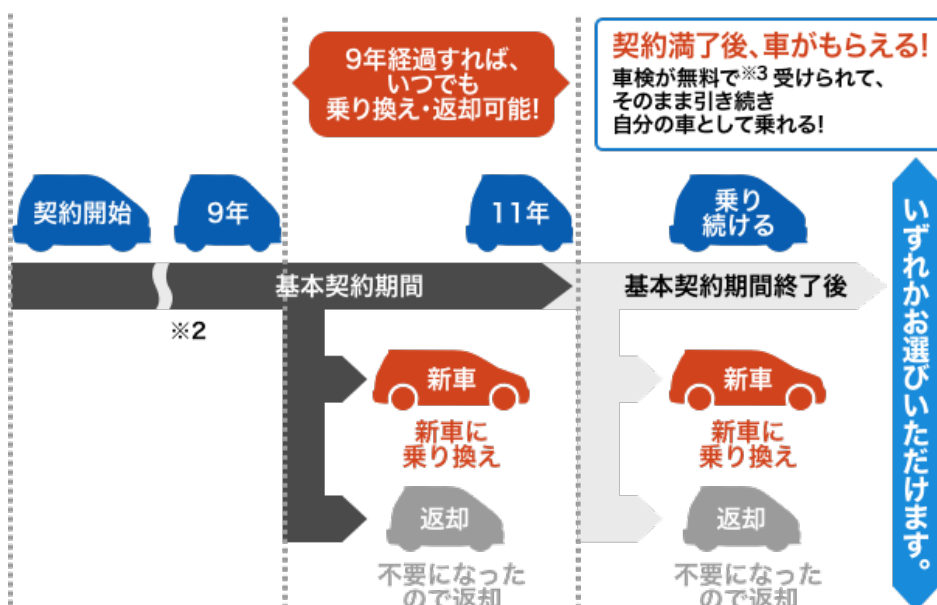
9年経過すれば、いつでも乗り換え・返却可能!

契約満了後、車がもらえる!
車検が無料で※3 受けられて、そのまま引き続き自分の車として乗れる!

契約開始

9年

11年

乗り続ける

基本契約期間

基本契約期間終了後

※2

新車

新車に乗り換え

返却

不要になったので返却

新車

新車に乗り換え

返却

不要になったので返却

いずれかお選びいただけます。